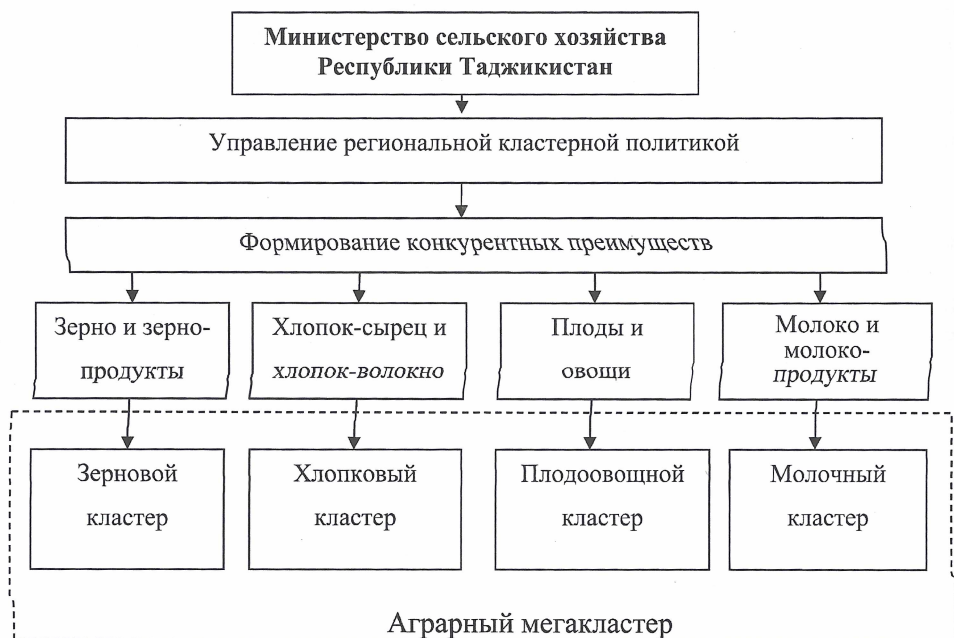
Министерство сельского хозяйства Республики Таджикистан

Управление региональной кластерной политикой

Формирование конкурентных преимуществ

Зерно и зерно-продукты

Хлопок-сырец и хлопок-волокно

Плоды и овощи

Молоко и молоко-продукты

Зерновой кластер

Хлопковый кластер

Плодоовощной кластер

Молочный кластер

Аграрный мегакластер